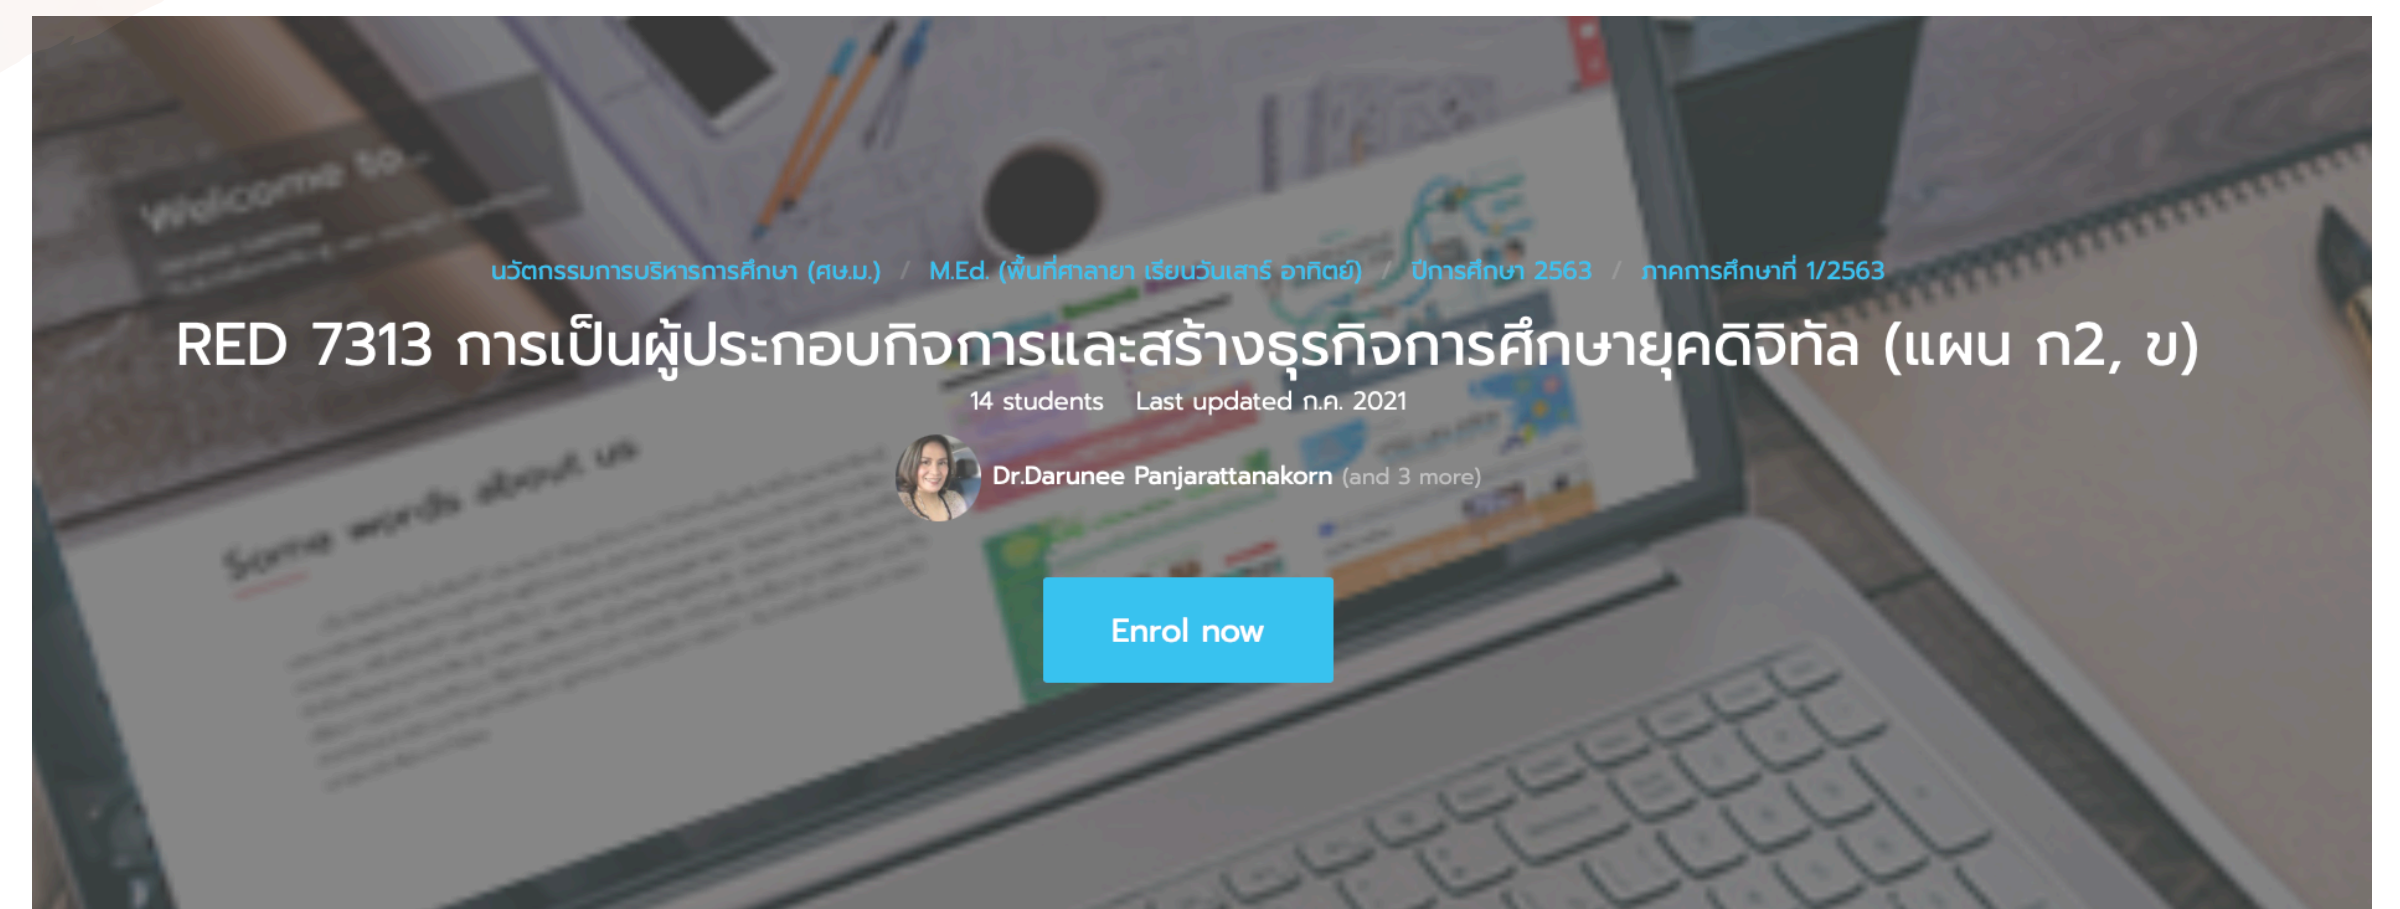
นวัตกรรมการบริหารการศึกษา (ศษ.ม.) / M.Ed. (พื้นที่ศาลายา เรียนวันเสาร์ อาทิตย์) / ปีการศึกษา 2563 / ภาคการศึกษาที่ 1/2563

RED 7313 การเป็นผู้ประกอบกิจการและสร้างธุรกิจการศึกษายุคดิจิทัล (แผน ก2, ข)

14 students Last updated ก.ค. 2021

Dr.Darunee Panjarattanakorn (and 3 more)

Enrol now